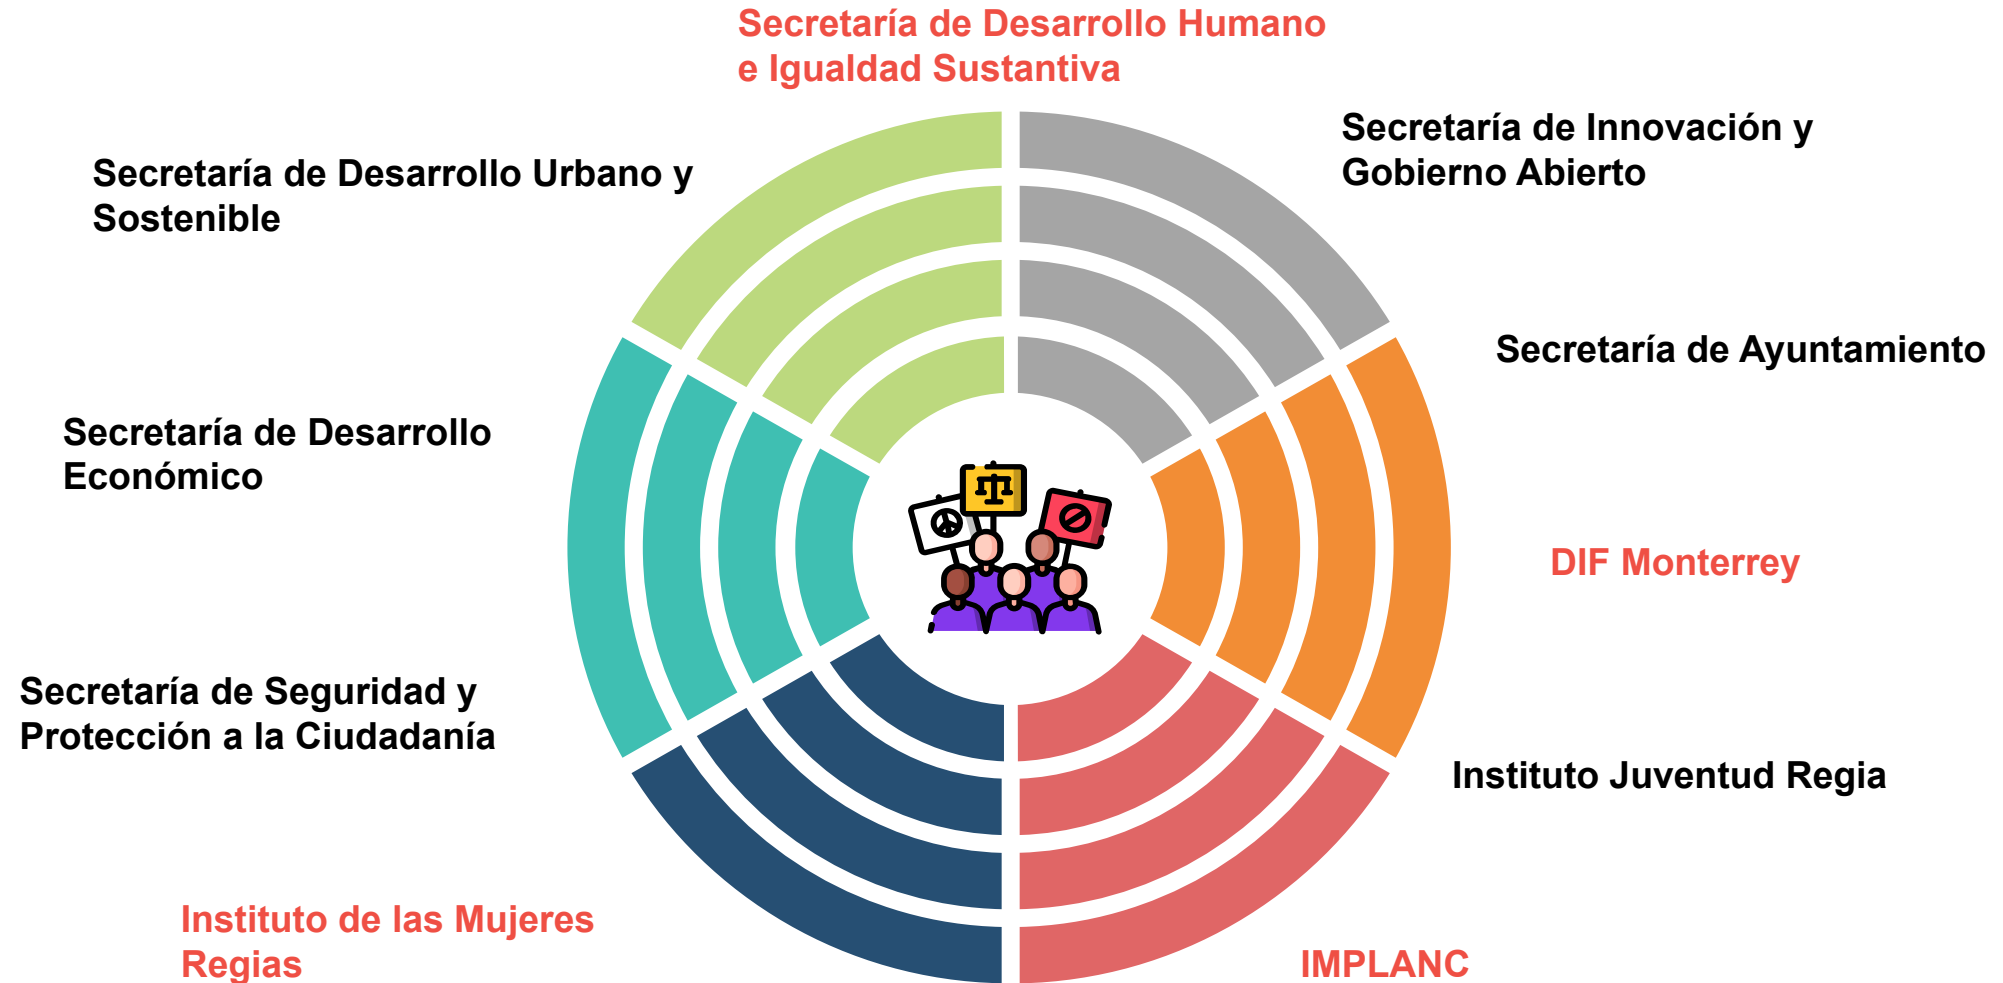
Secretaría de Desarrollo Humano e Igualdad Sustantiva

Secretaría de Desarrollo Urbano y Sostenible

Secretaría de Innovación y Gobierno Abierto

Secretaría de Ayuntamiento

Secretaría de Desarrollo Económico

DIF Monterrey

Secretaría de Seguridad y Protección a la Ciudadanía

Instituto Juventud Regia

Instituto de las Mujeres Regias

IMPLANC